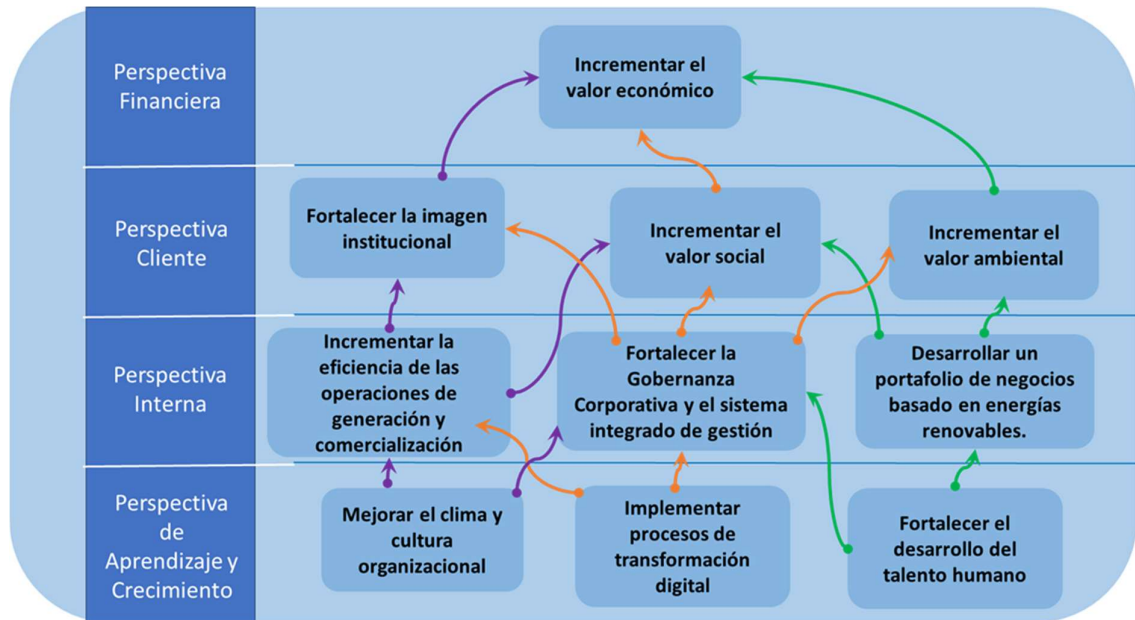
Perspectiva Financiera

Incrementar el valor económico

Perspectiva Cliente

Fortalecer la imagen institucional

Incrementar el valor social

Incrementar el valor ambiental

Perspectiva Interna

Incrementar la eficiencia de las operaciones de generación y comercialización

Fortalecer la Gobernanza Corporativa y el sistema integrado de gestión

Desarrollar un portafolio de negocios basado en energías renovables.

Perspectiva de Aprendizaje y Crecimiento

Mejorar el clima y cultura organizacional

Implementar procesos de transformación digital

Fortalecer el desarrollo del talento humano